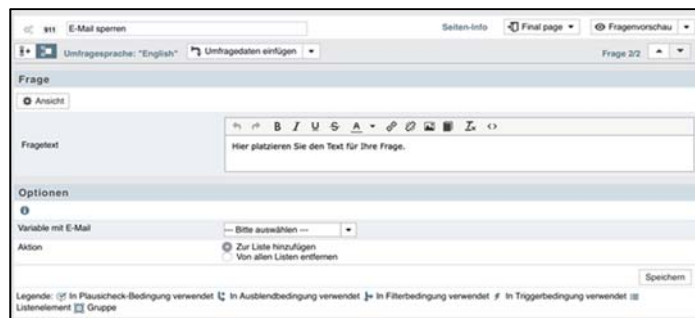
911 E-Mail sperren

Seiten-Info | Final page ▾ | Fragenvorschau ▾

Umfragesprache: "English" | Umfragedaten einfügen ▾

Frage 2/2

Frage

Ansicht

Fragetext

Hier platzieren Sie den Text für Ihre Frage.

Optionen

Variable mit E-Mail

--- Bitte auswählen ---

Aktion

Zur Liste hinzufügen

Von allen Listen entfernen

Speichern

Legende: In Plausicheck-Bedingung verwendet In Ausblendbedingung verwendet In Filterbedingung verwendet In Triggerbedingung verwendet Listenelement Gruppe